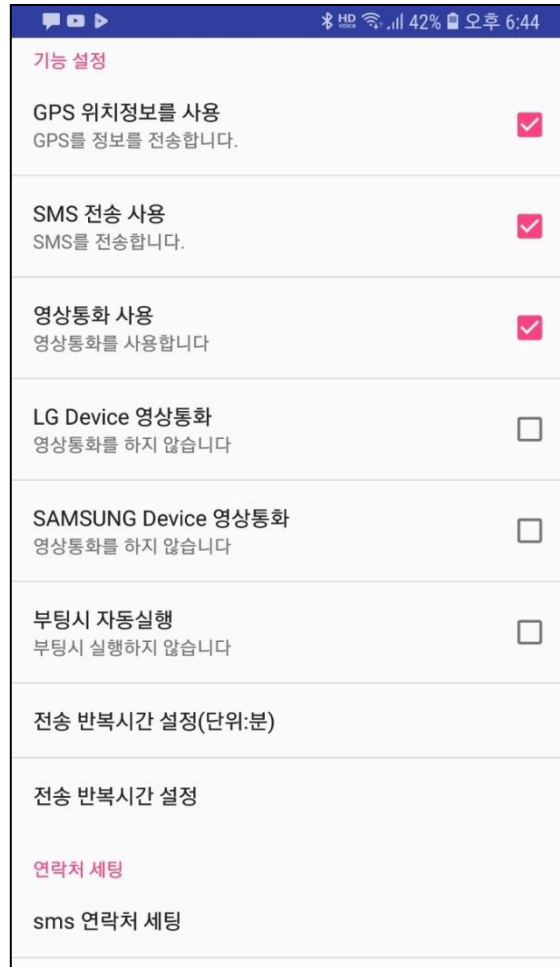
HD VoLTE 42% 오후 6:44

기능 설정

GPS 위치정보를 사용
GPS를 정보를 전송합니다.

SMS 전송 사용
SMS를 전송합니다.

영상통화 사용
영상통화를 사용합니다

LG Device 영상통화
영상통화를 하지 않습니다

SAMSUNG Device 영상통화
영상통화를 하지 않습니다

부팅시 자동실행
부팅시 실행하지 않습니다

전송 반복시간 설정(단위:분)

전송 반복시간 설정

연락처 세팅

sms 연락처 세팅